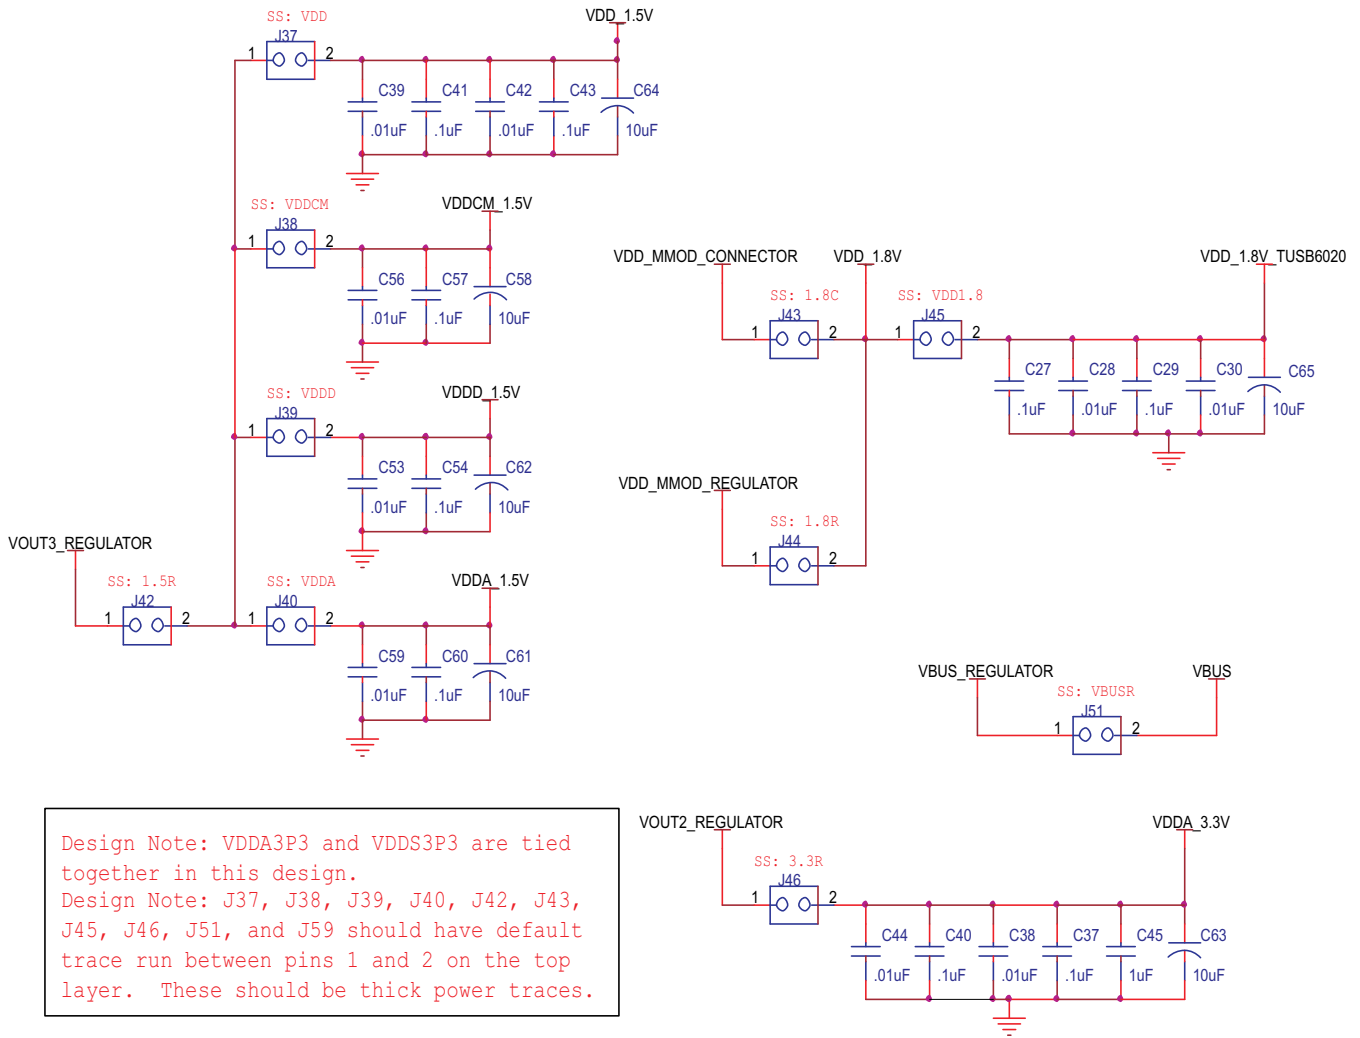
SS: VDD
J37
1 2
VDD_1.5V
C39 .01uF
C41 .1uF
C42 .01uF
C43 .1uF
C64 10uF

SS: VDDCM
J38
1 2
VDDCM_1.5V
C56 .01uF
C57 .1uF
C58 10uF

SS: VDDD
J39
1 2
VDDD_1.5V
C53 .01uF
C54 .1uF
C62 10uF

VOUT3_REGULATOR
SS: 1.5R
J42
1 2
SS: VDDA
J40
1 2
VDDA_1.5V
C59 .01uF
C60 .1uF
C61 10uF

VDD_MMOD_CONNECTOR
VDD_1.8V
VDD_1.8V_TUSB6020
SS: 1.8C
J43
1 2
SS: VDD1.8
J45
1 2
C27 .1uF
C28 .01uF
C29 .1uF
C30 .01uF
C65 10uF

VDD_MMOD_REGULATOR
SS: 1.8R
J44
1 2

VBUS_REGULATOR
VBUS
SS: VBUSR
J51
1 2

Design Note: VDDA3P3 and VDDS3P3 are tied together in this design.
Design Note: J37, J38, J39, J40, J42, J43, J45, J46, J51, and J59 should have default trace run between pins 1 and 2 on the top layer. These should be thick power traces.

VOUT2_REGULATOR
VDDA_3.3V
SS: 3.3R
J46
1 2
C44 .01uF
C40 .1uF
C38 .01uF
C37 .1uF
C45 1uF
C63 10uF